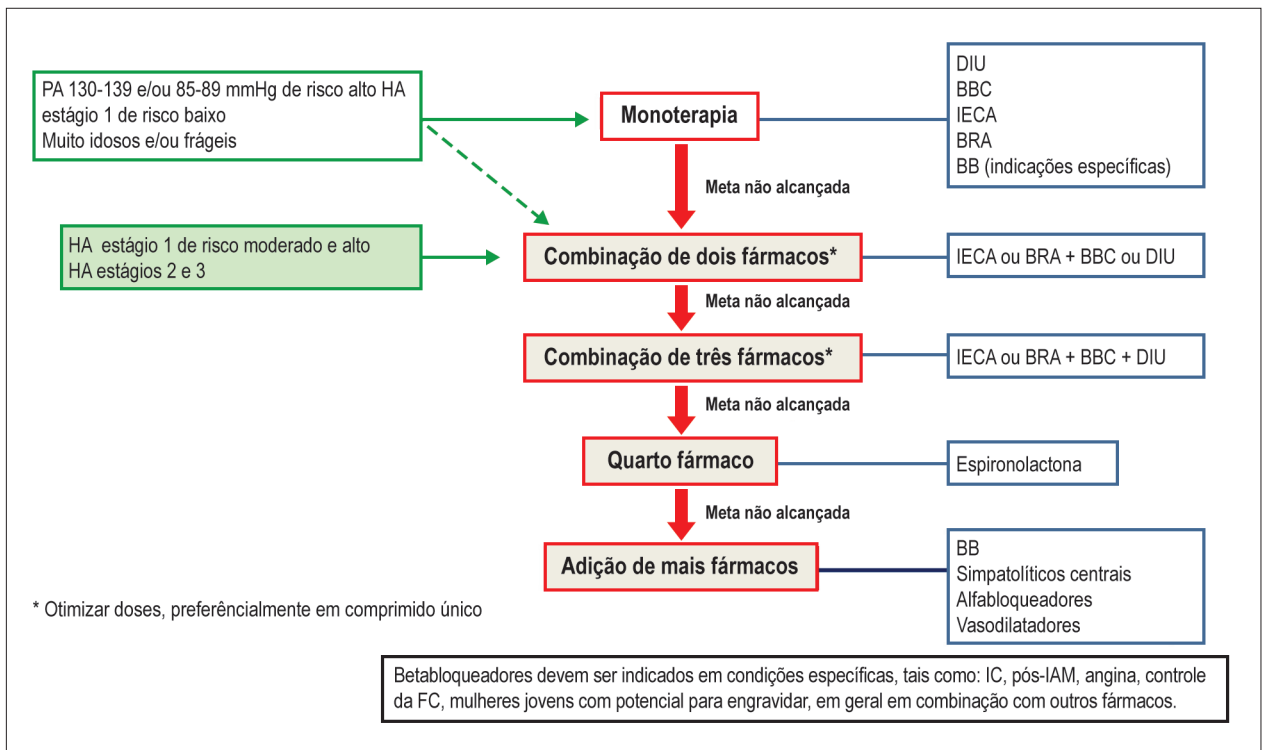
PA 130-139 e/ou 85-89 mmHg de risco alto HA estágio 1 de risco baixo
Muito idosos e/ou frágeis

Monoterapia

DIU
BBC
IECA
BRA
BB (indicações específicas)

Meta não alcançada

HA estágio 1 de risco moderado e alto
HA estágios 2 e 3

Combinação de dois fármacos*

IECA ou BRA + BBC ou DIU

Meta não alcançada

Combinação de três fármacos*

IECA ou BRA + BBC + DIU

Meta não alcançada

Quarto fármaco

Espironolactona

Meta não alcançada

Adição de mais fármacos

BB
Simpatolíticos centrais
Alfabloqueadores
Vasodilatadores

* Otimizar doses, preferêncialmente em comprimido único

Betabloqueadores devem ser indicados em condições específicas, tais como: IC, pós-IAM, angina, controle da FC, mulheres jovens com potencial para engravidar, em geral em combinação com outros fármacos.